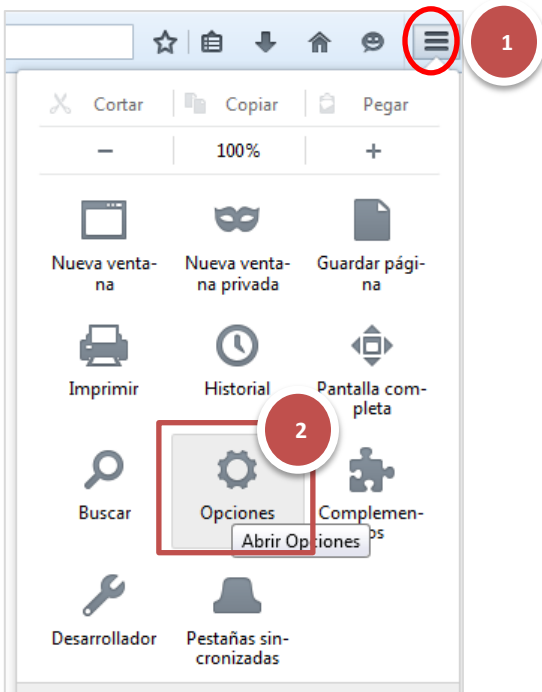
1

Cortar Copiar Pegar

− 100% +

Nueva ventana

Nueva ventana privada

Guardar página

Imprimir

Historial

Pantalla completa

2

Buscar

Opciones

Complemen-
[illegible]os

Abrir Opciones

Desarrollador

Pestañas sincronizadas